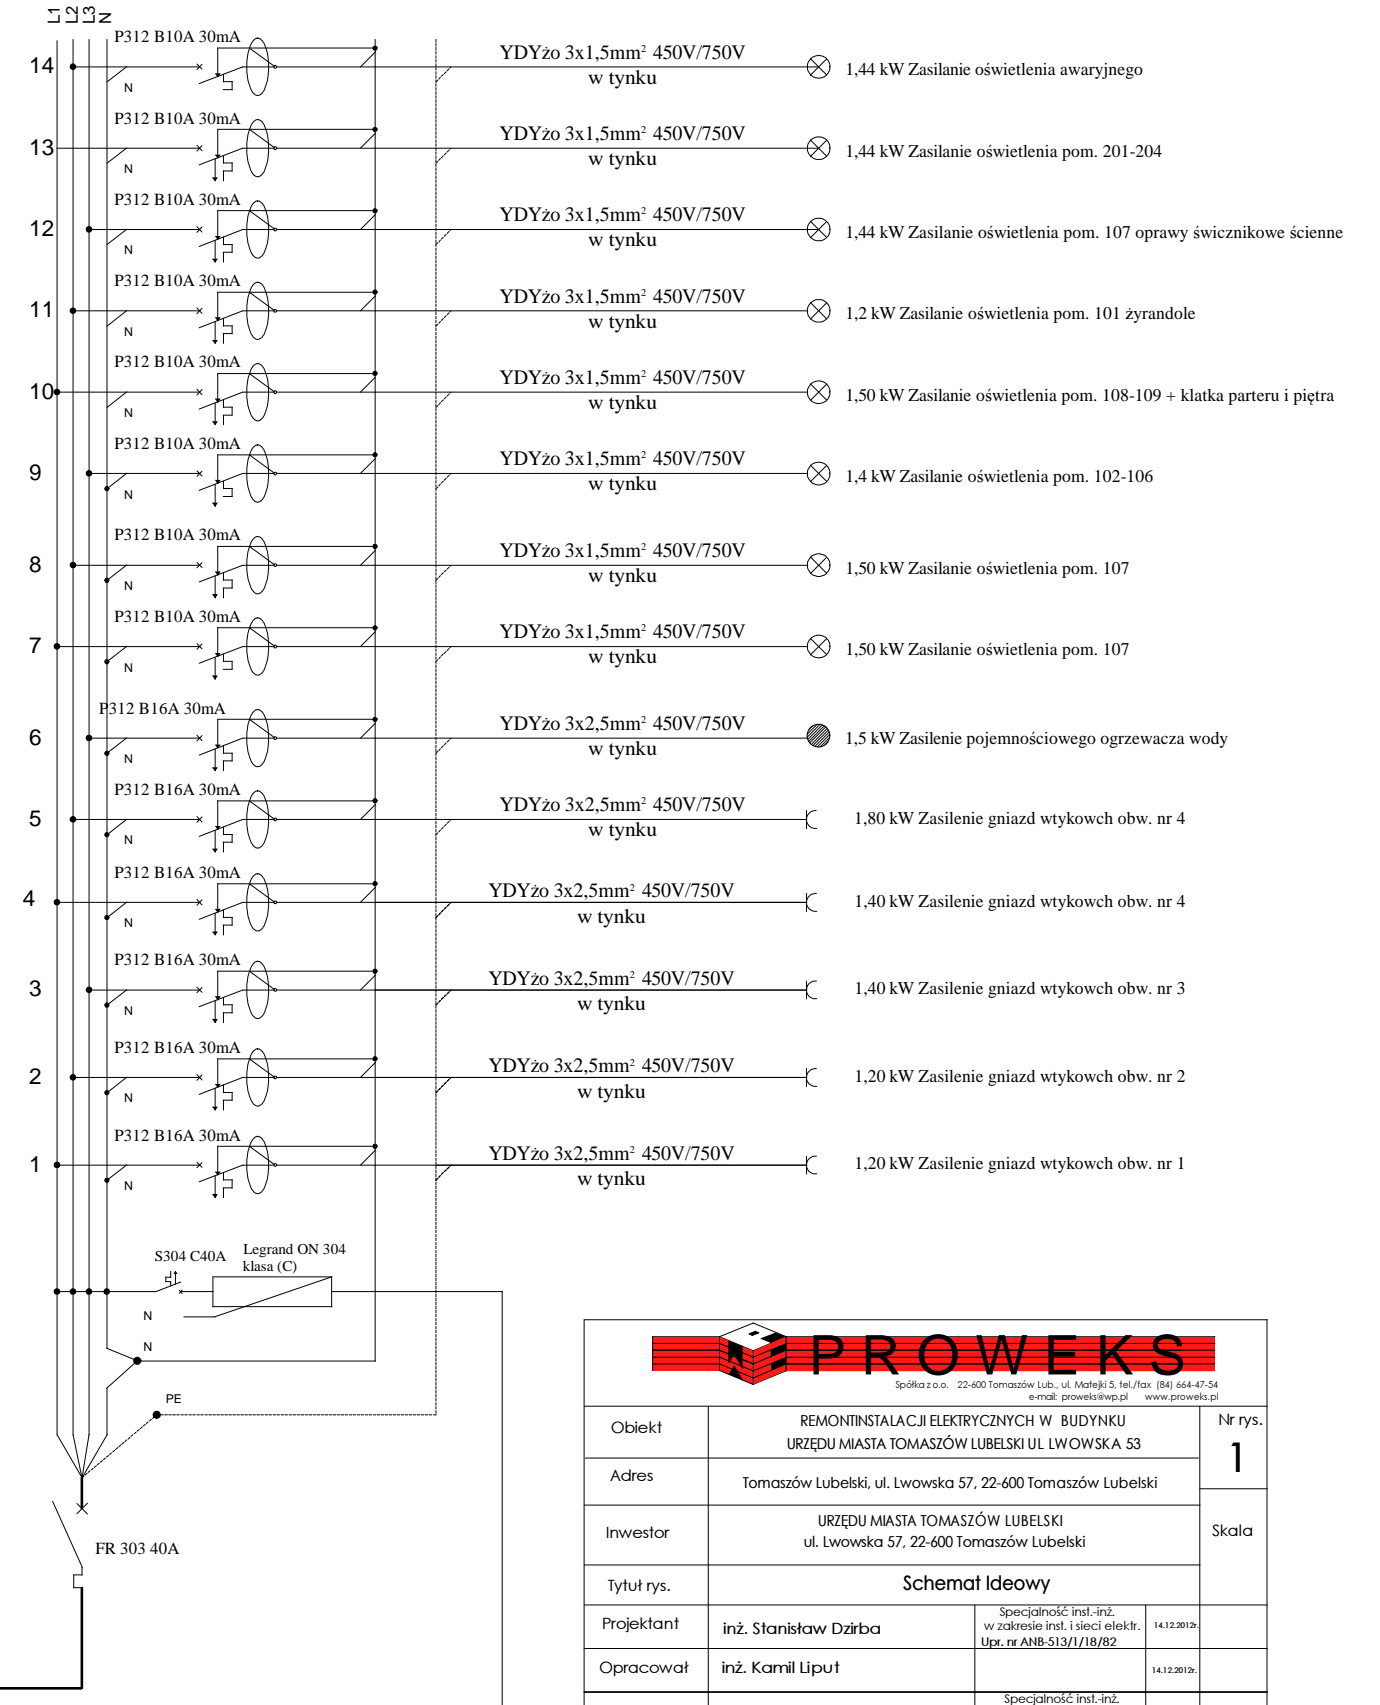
L1 L2 L3 N

14 P312 B10A 30mA N YDYżo 3x1,5mm² 450V/750V w tynku 1,44 kW Zasilanie oświetlenia awaryjnego

13 P312 B10A 30mA N YDYżo 3x1,5mm² 450V/750V w tynku 1,44 kW Zasilanie oświetlenia pom. 201-204

12 P312 B10A 30mA N YDYżo 3x1,5mm² 450V/750V w tynku 1,44 kW Zasilanie oświetlenia pom. 107 oprawy świcznikowe ścienne

11 P312 B10A 30mA N YDYżo 3x1,5mm² 450V/750V w tynku 1,2 kW Zasilanie oświetlenia pom. 101 żyrandole

10 P312 B10A 30mA N YDYżo 3x1,5mm² 450V/750V w tynku 1,50 kW Zasilanie oświetlenia pom. 108-109 + klatka parteru i piętra

9 P312 B10A 30mA N YDYżo 3x1,5mm² 450V/750V w tynku 1,4 kW Zasilanie oświetlenia pom. 102-106

8 P312 B10A 30mA N YDYżo 3x1,5mm² 450V/750V w tynku 1,50 kW Zasilanie oświetlenia pom. 107

7 P312 B10A 30mA N YDYżo 3x1,5mm² 450V/750V w tynku 1,50 kW Zasilanie oświetlenia pom. 107

6 P312 B16A 30mA N YDYżo 3x2,5mm² 450V/750V w tynku 1,5 kW Zasilenie pojemnościowego ogrzewacza wody

5 P312 B16A 30mA N YDYżo 3x2,5mm² 450V/750V w tynku 1,80 kW Zasilenie gniazd wtykowch obw. nr 4

4 P312 B16A 30mA N YDYżo 3x2,5mm² 450V/750V w tynku 1,40 kW Zasilenie gniazd wtykowch obw. nr 4

3 P312 B16A 30mA N YDYżo 3x2,5mm² 450V/750V w tynku 1,40 kW Zasilenie gniazd wtykowch obw. nr 3

2 P312 B16A 30mA N YDYżo 3x2,5mm² 450V/750V w tynku 1,20 kW Zasilenie gniazd wtykowch obw. nr 2

1 P312 B16A 30mA N YDYżo 3x2,5mm² 450V/750V w tynku 1,20 kW Zasilenie gniazd wtykowch obw. nr 1

S304 C40A Legrand ON 304 klasa (C)
N
N
PE
FR 303 40A

PROWEKS
Spółka z o.o. 22-600 Tomaszów Lub., ul. Matejki 5, tel./fax (84) 664-47-54 e-mail: proweks@wp.pl www.proweks.pl

| Obiekt | REMONTINSTALACJI ELEKTRYCZNYCH W BUDYNKU URZĘDU MIASTA TOMASZÓW LUBELSKI UL LWOWSKA 53 | | | Nr rys. 1 |
|---|---|---|---|---|
| Adres | Tomaszów Lubelski, ul. Lwowska 57, 22-600 Tomaszów Lubelski | | | |
| Inwestor | URZĘDU MIASTA TOMASZÓW LUBELSKI ul. Lwowska 57, 22-600 Tomaszów Lubelski | | | Skala |
| Tytuł rys. | Schemat Ideowy | | | |
| Projektant | inż. Stanisław Dzirba | Specjalność inst.-inż. w zakresie inst. i sieci elektr. Upr. nr ANB-513/1/18/82 | 14.12.2012r. | |
| Opracował | inż. Kamil Liput | | 14.12.2012r. | |
| | | Specjalność inst.-inż. | | |